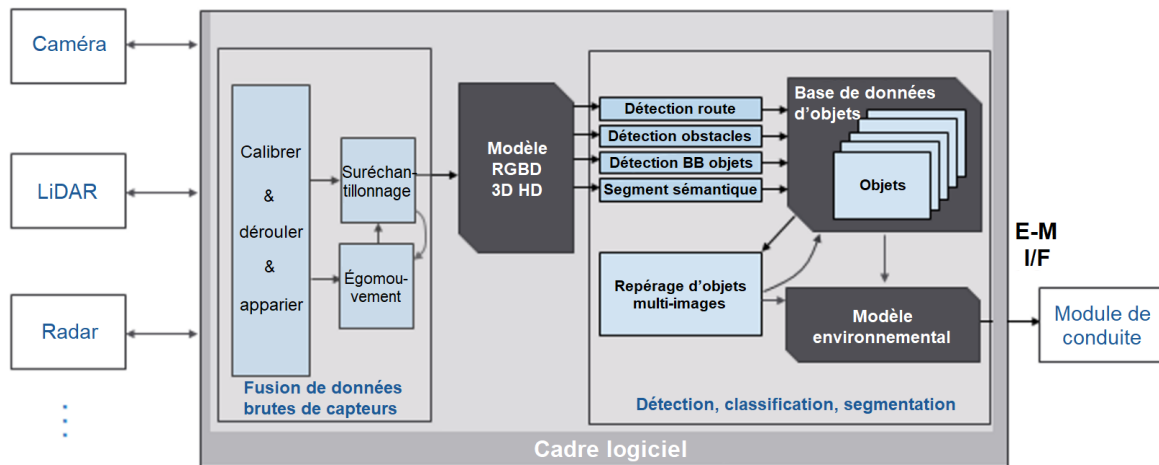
Caméra

LiDAR

Radar

⋮

Calibrer

&

dérouler

&

apparier

Suréchantillonnage

Égomouvement

Fusion de données brutes de capteurs

Modèle RGBD 3D HD

Détection route

Détection obstacles

Détection BB objets

Segment sémantique

Base de données d'objets

Objets

Repérage d'objets multi-images

Modèle environnemental

Détection, classification, segmentation

E-M I/F

Module de conduite

Cadre logiciel